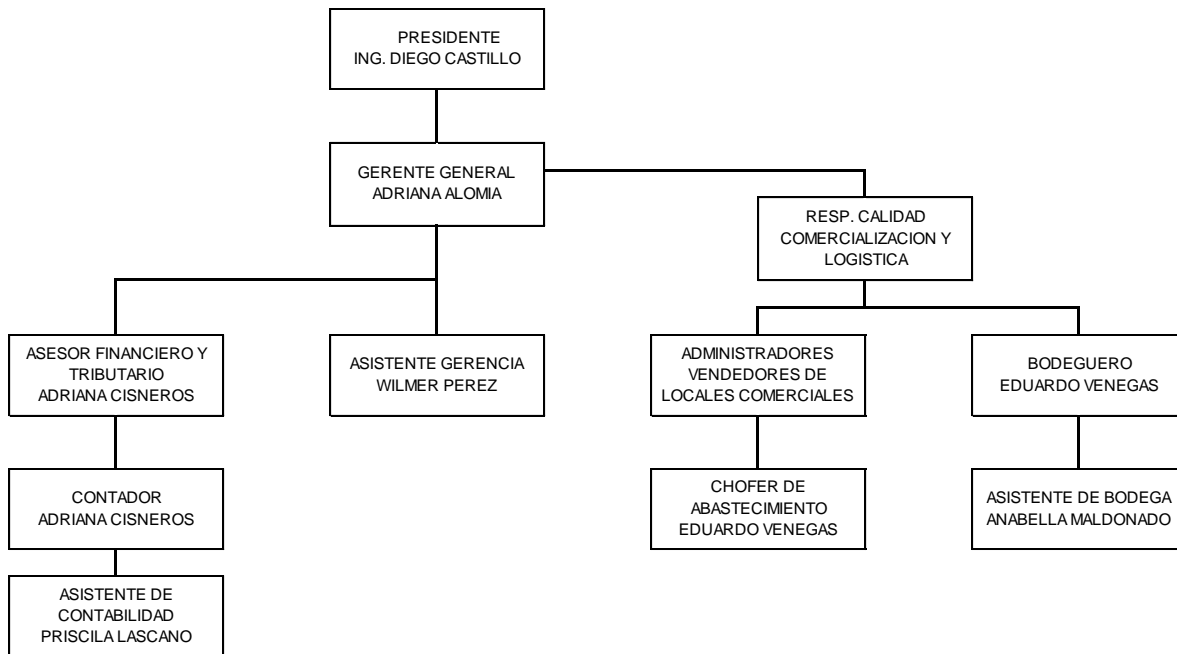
PRESIDENTE
ING. DIEGO CASTILLO

GERENTE GENERAL
ADRIANA ALOMIA

RESP. CALIDAD
COMERCIALIZACION Y
LOGISTICA

ASESOR FINANCIERO Y
TRIBUTARIO
ADRIANA CISNEROS

ASISTENTE GERENCIA
WILMER PEREZ

ADMINISTRADORES
VENDEDORES DE
LOCALES COMERCIALES

BODEGUERO
EDUARDO VENEGAS

CONTADOR
ADRIANA CISNEROS

CHOFER DE
ABASTECIMIENTO
EDUARDO VENEGAS

ASISTENTE DE BODEGA
ANABELLA MALDONADO

ASISTENTE DE
CONTABILIDAD
PRISCILA LASCANO